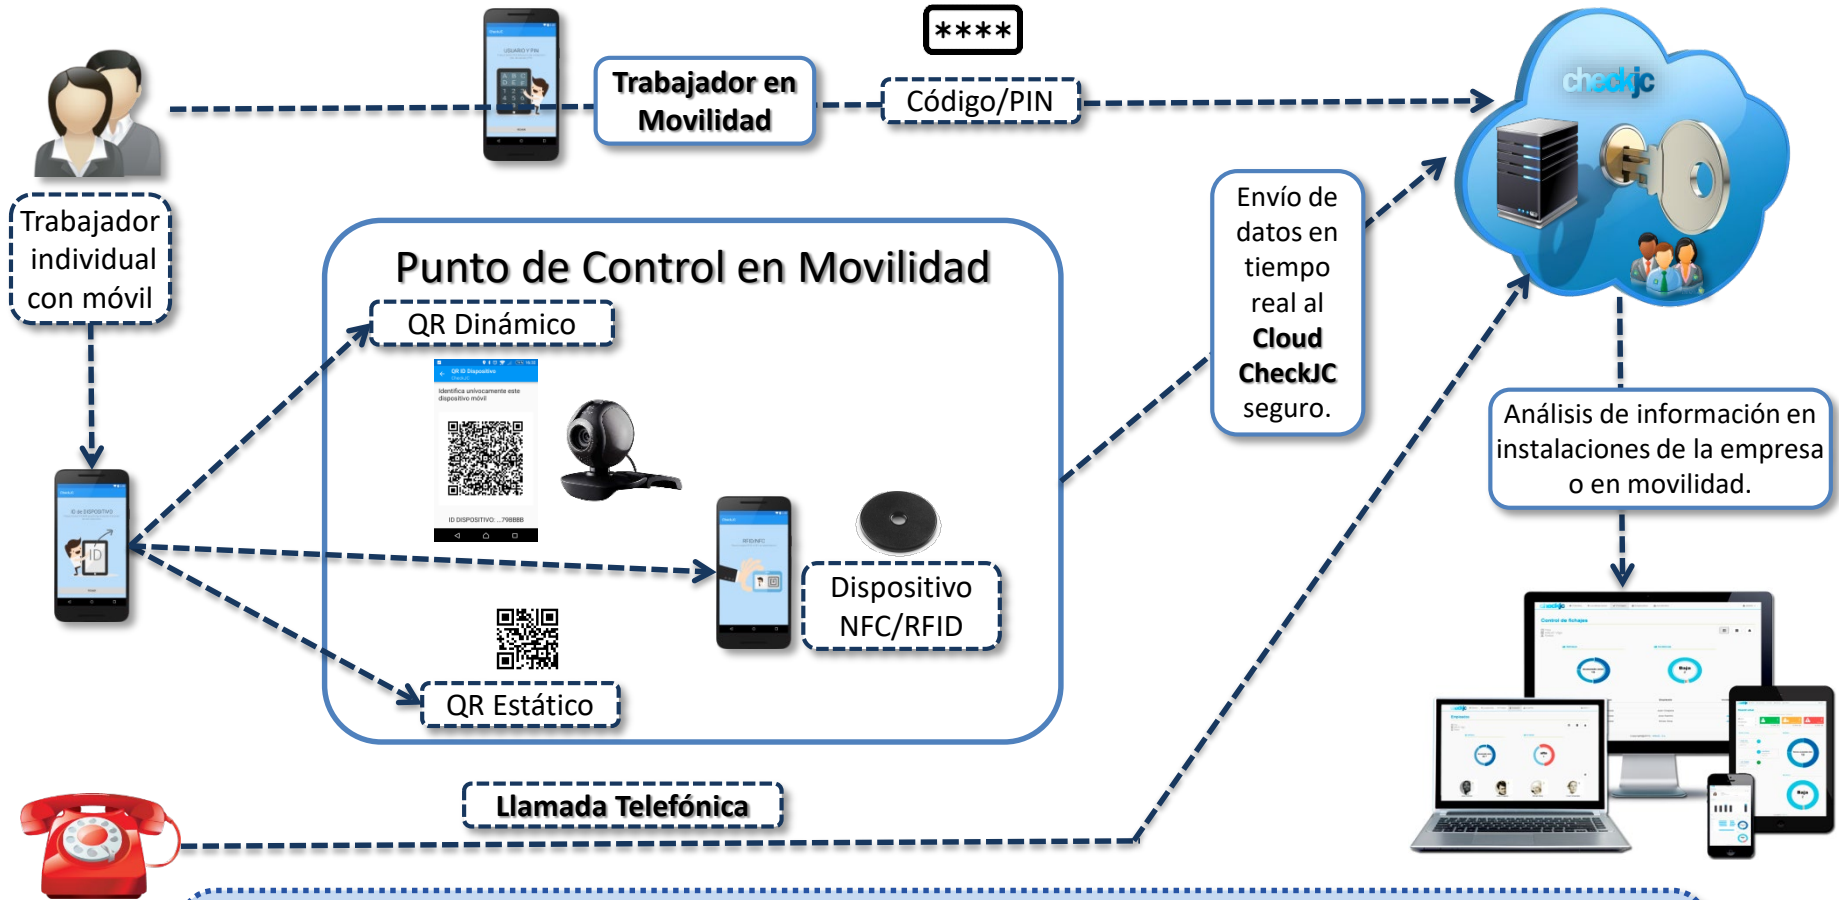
****

Trabajador en Movilidad

Código/PIN

checkjc

Trabajador individual con móvil

Punto de Control en Movilidad

QR Dinámico

Envío de datos en tiempo real al **Cloud CheckJC** seguro.

Análisis de información en instalaciones de la empresa o en movilidad.

Dispositivo NFC/RFID

QR Estático

Llamada Telefónica